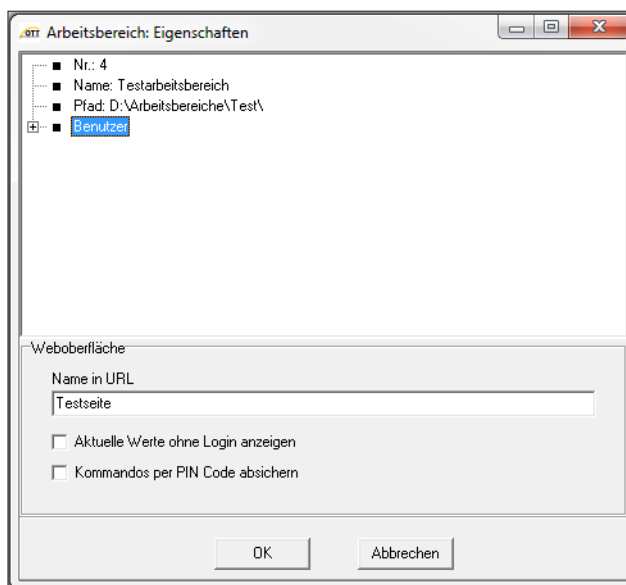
OTT Arbeitsbereich: Eigenschaften

Nr.: 4
Name: Testarbeitsbereich
Pfad: D:\Arbeitsbereiche\Test\
Benutzer

Weboberfläche
Name in URL
Testseite
Aktuelle Werte ohne Login anzeigen
Kommandos per PIN Code absichern

OK
Abbrechen